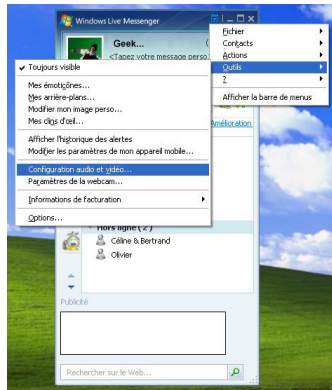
Windows Live Messenger

Geek...

<Tapez votre message pers

Fichier
Contacts
Actions
Outils
?
Afficher la barre de menus

✔ Toujours visible

Mes émoticônes...
Mes arrière-plans...
Modifier mon image perso...
Mes clins d'œil...

Afficher l'historique des alertes
Modifier les paramètres de mon appareil mobile...

Configuration audio et vidéo...
Paramètres de la webcam...

Informations de facturation

Options...

Amélioration

Hors ligne (2)
Céline & Bertrand
Olivier

Publicité

Rechercher sur le Web...